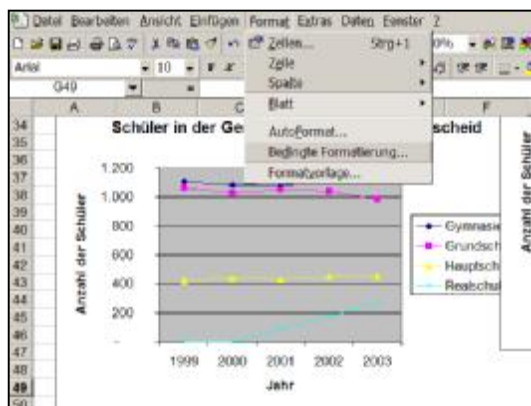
Datei Bearbeiten Ansicht Einfügen Format Extras Daten Fenster ?

Arial 10

G49

Zellen... Strg+1
Zeile
Spalte
Blatt
AutoFormat...
Bedingte Formatierung...
Formatvorlage...

A B C F

34 35 36 37 38 39 40 41 42 43 44 45 46 47 48 49 50

Schüler in der Ge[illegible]scheid

1.200
1.000
800
600
400
200

Anzahl der Schüler

1999 2000 2001 2002 2003

Jahr

Gymnasi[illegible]
Grundsch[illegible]
Hauptsch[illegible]
Realschul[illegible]

Anzahl der Schüler